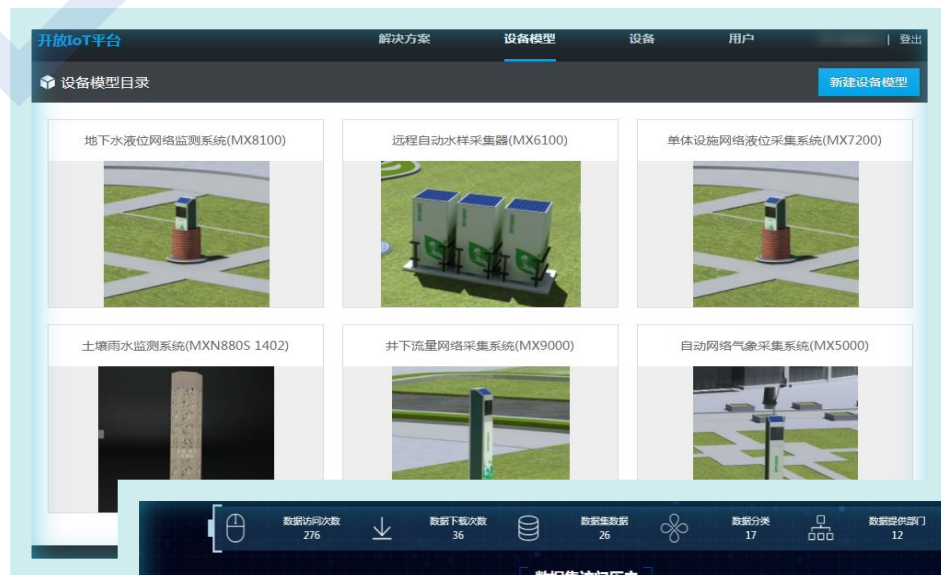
开放IoT平台

解决方案 设备模型 设备 用户 | 登出

设备模型目录

新建设备模型

地下水液位网络监测系统(MX8100)

远程自动水样采集器(MX6100)

单体设施网络液位采集系统(MX7200)

土壤雨水监测系统(MXN880S 1402)

井下流量网络采集系统(MX9000)

自动网络气象采集系统(MX5000)

数据访问次数 276

数据下载次数 36

数据集数据 26

数据分类 17

数据提供部门 12

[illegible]